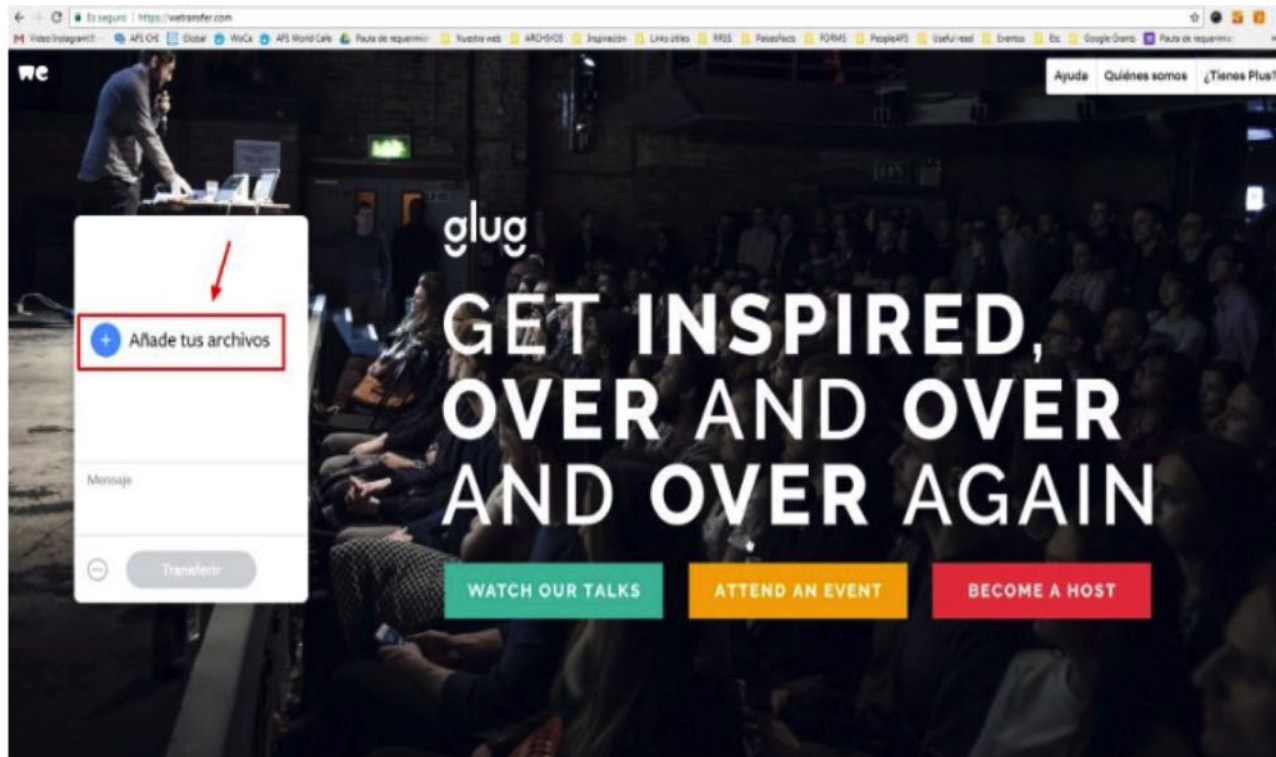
Es seguro | https://wetransfer.com

Video Instagram | AFS CHE | Global | WoCa | AFS World Cafe | Pauta de requerimie | Nuestra web | ARCHIVOS | Inspiración | Links útiles | RRSS | PassFacts | FORMS | PeopleAFS | Useful read | Eventos | Etc | Google Drano | Pauta de requerimi

we

Ayuda | Quiénes somos | ¿Tienes Plus?

Añade tus archivos

Mensaje

Transferir

glug

GET INSPIRED, OVER AND OVER AND OVER AGAIN

WATCH OUR TALKS

ATTEND AN EVENT

BECOME A HOST